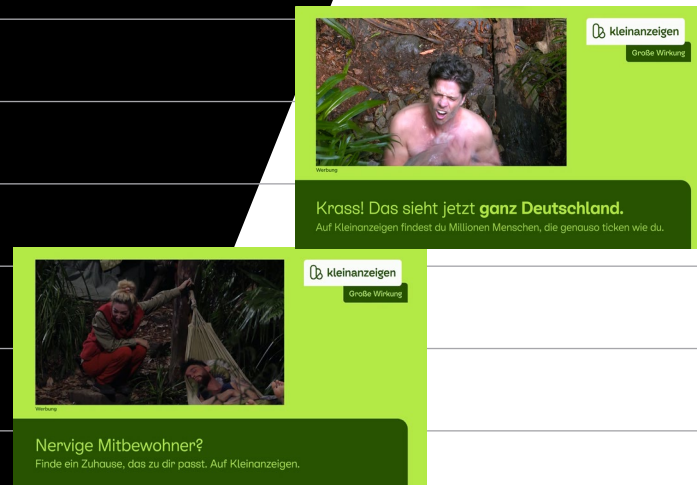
kleinanzeigen
Große Wirkung

Werbung

Krass! Das sieht jetzt ganz Deutschland.
Auf Kleinanzeigen findest du Millionen Menschen, die genauso ticken wie du.

kleinanzeigen
Große Wirkung

Werbung

Nervige Mitbewohner?
Finde ein Zuhause, das zu dir passt. Auf Kleinanzeigen.